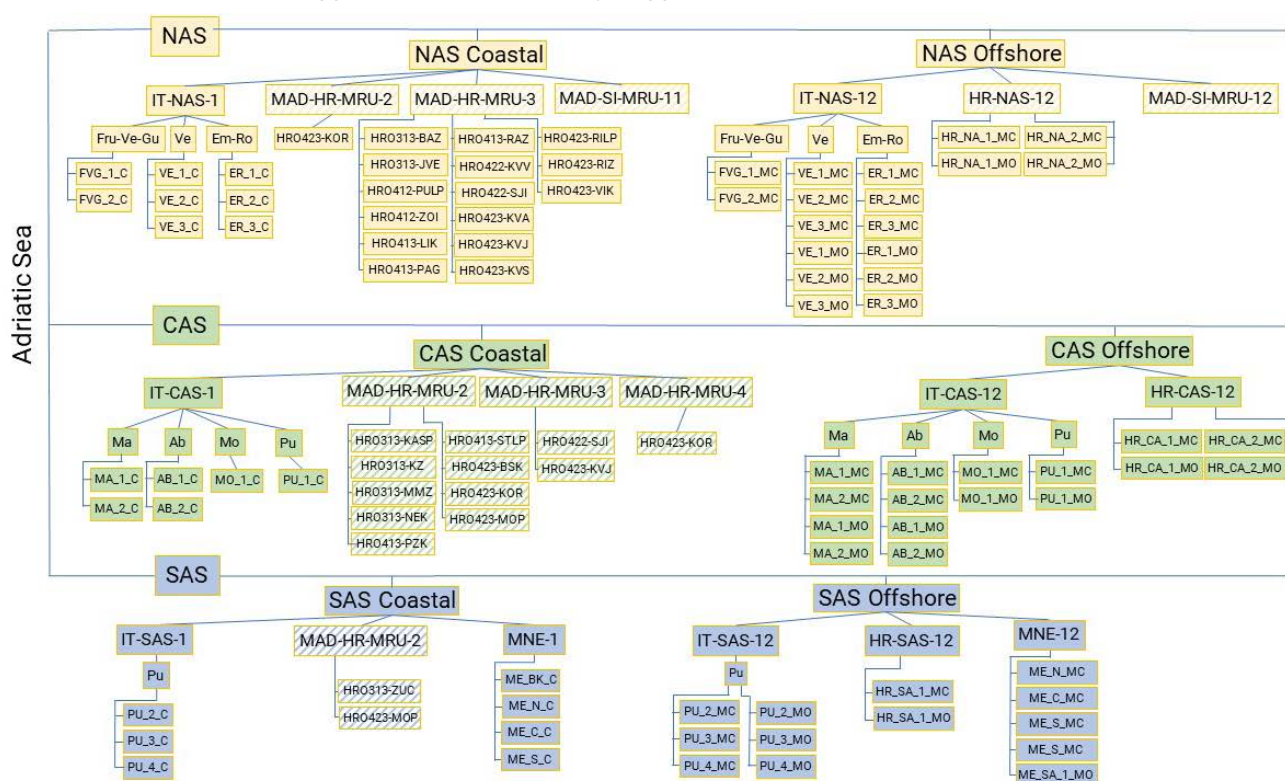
Adriatic Sea

NAS

NAS Coastal

IT-NAS-1
Fru-Ve-Gu
FVG_1_C
FVG_2_C
Ve
VE_1_C
VE_2_C
VE_3_C
Em-Ro
ER_1_C
ER_2_C
ER_3_C

MAD-HR-MRU-2
HR0423-KOR

MAD-HR-MRU-3
HR0313-BAZ
HR0313-JVE
HR0412-PULP
HR0412-ZOI
HR0413-LIK
HR0413-PAG
HR0413-RAZ
HR0422-KVV
HR0422-SJI
HR0423-KVA
HR0423-KVJ
HR0423-KVS
HR0423-RILP
HR0423-RIZ
HR0423-VIK

MAD-SI-MRU-11

NAS Offshore

IT-NAS-12
Fru-Ve-Gu
FVG_1_MC
FVG_2_MC
Ve
VE_1_MC
VE_2_MC
VE_3_MC
VE_1_MO
VE_2_MO
VE_3_MO
Em-Ro
ER_1_MC
ER_2_MC
ER_3_MC
ER_1_MO
ER_2_MO
ER_3_MO

HR-NAS-12
HR_NA_1_MC
HR_NA_1_MO
HR_NA_2_MC
HR_NA_2_MO

MAD-SI-MRU-12

CAS

CAS Coastal

IT-CAS-1
Ma
MA_1_C
MA_2_C
Ab
AB_1_C
AB_2_C
Mo
MO_1_C
Pu
PU_1_C

MAD-HR-MRU-2
HR0313-KASP
HR0313-KZ
HR0313-MMZ
HR0313-NEK
HR0413-PZK
HR0413-STLP
HR0423-BSK
HR0423-KOR
HR0423-MOP

MAD-HR-MRU-3
HR0422-SJI
HR0423-KVJ

MAD-HR-MRU-4
HR0423-KOR

CAS Offshore

IT-CAS-12
Ma
MA_1_MC
MA_2_MC
MA_1_MO
MA_2_MO
Ab
AB_1_MC
AB_2_MC
AB_1_MO
AB_2_MO
Mo
MO_1_MC
MO_1_MO
Pu
PU_1_MC
PU_1_MO

HR-CAS-12
HR_CA_1_MC
HR_CA_1_MO
HR_CA_2_MC
HR_CA_2_MO

SAS

SAS Coastal

IT-SAS-1
Pu
PU_2_C
PU_3_C
PU_4_C

MAD-HR-MRU-2
HR0313-ZUC
HR0423-MOP

MNE-1
ME_BK_C
ME_N_C
ME_C_C
ME_S_C

SAS Offshore

IT-SAS-12
Pu
PU_2_MC
PU_3_MC
PU_4_MC
PU_2_MO
PU_3_MO
PU_4_MO

HR-SAS-12
HR_SA_1_MC
HR_SA_1_MO

MNE-12
ME_N_MC
ME_C_MC
ME_S_MC
ME_S_MC
ME_SA_1_MO